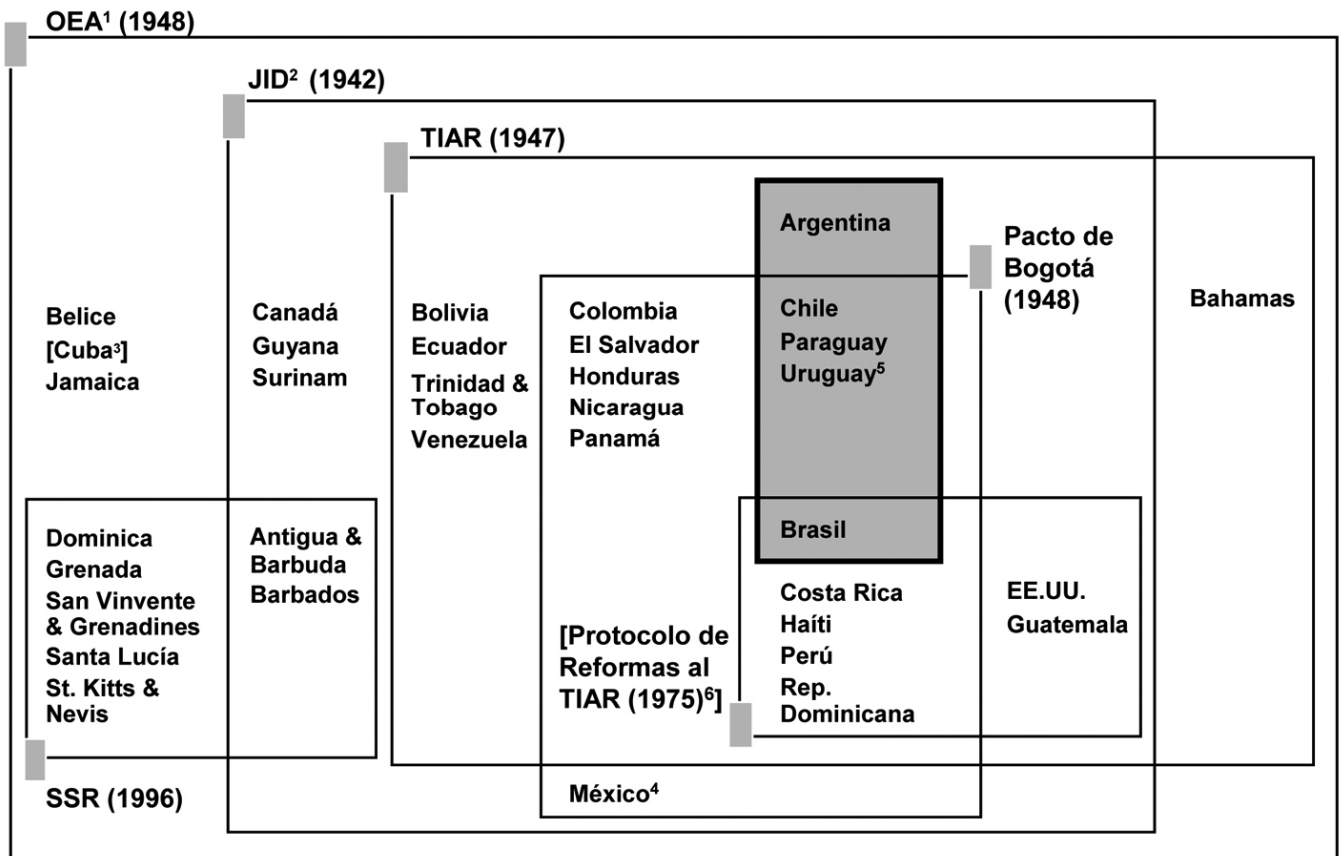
OEA$^1$ (1948)

JID$^2$ (1942)

TIAR (1947)

Argentina

Pacto de Bogotá (1948)

Belice
[Cuba$^3$]
Jamaica

Canadá
Guyana
Surinam

Bolivia
Ecuador
Trinidad & Tobago
Venezuela

Colombia
El Salvador
Honduras
Nicaragua
Panamá

Chile
Paraguay
Uruguay$^5$

Bahamas

Dominica
Grenada
San Vinvente & Grenadines
Santa Lucía
St. Kitts & Nevis

Antigua & Barbuda
Barbados

Brasil

Costa Rica
Haíti
Perú
Rep. Dominicana

EE.UU.
Guatemala

[Protocolo de Reformas al TIAR (1975)$^6$]

SSR (1996)

México$^4$